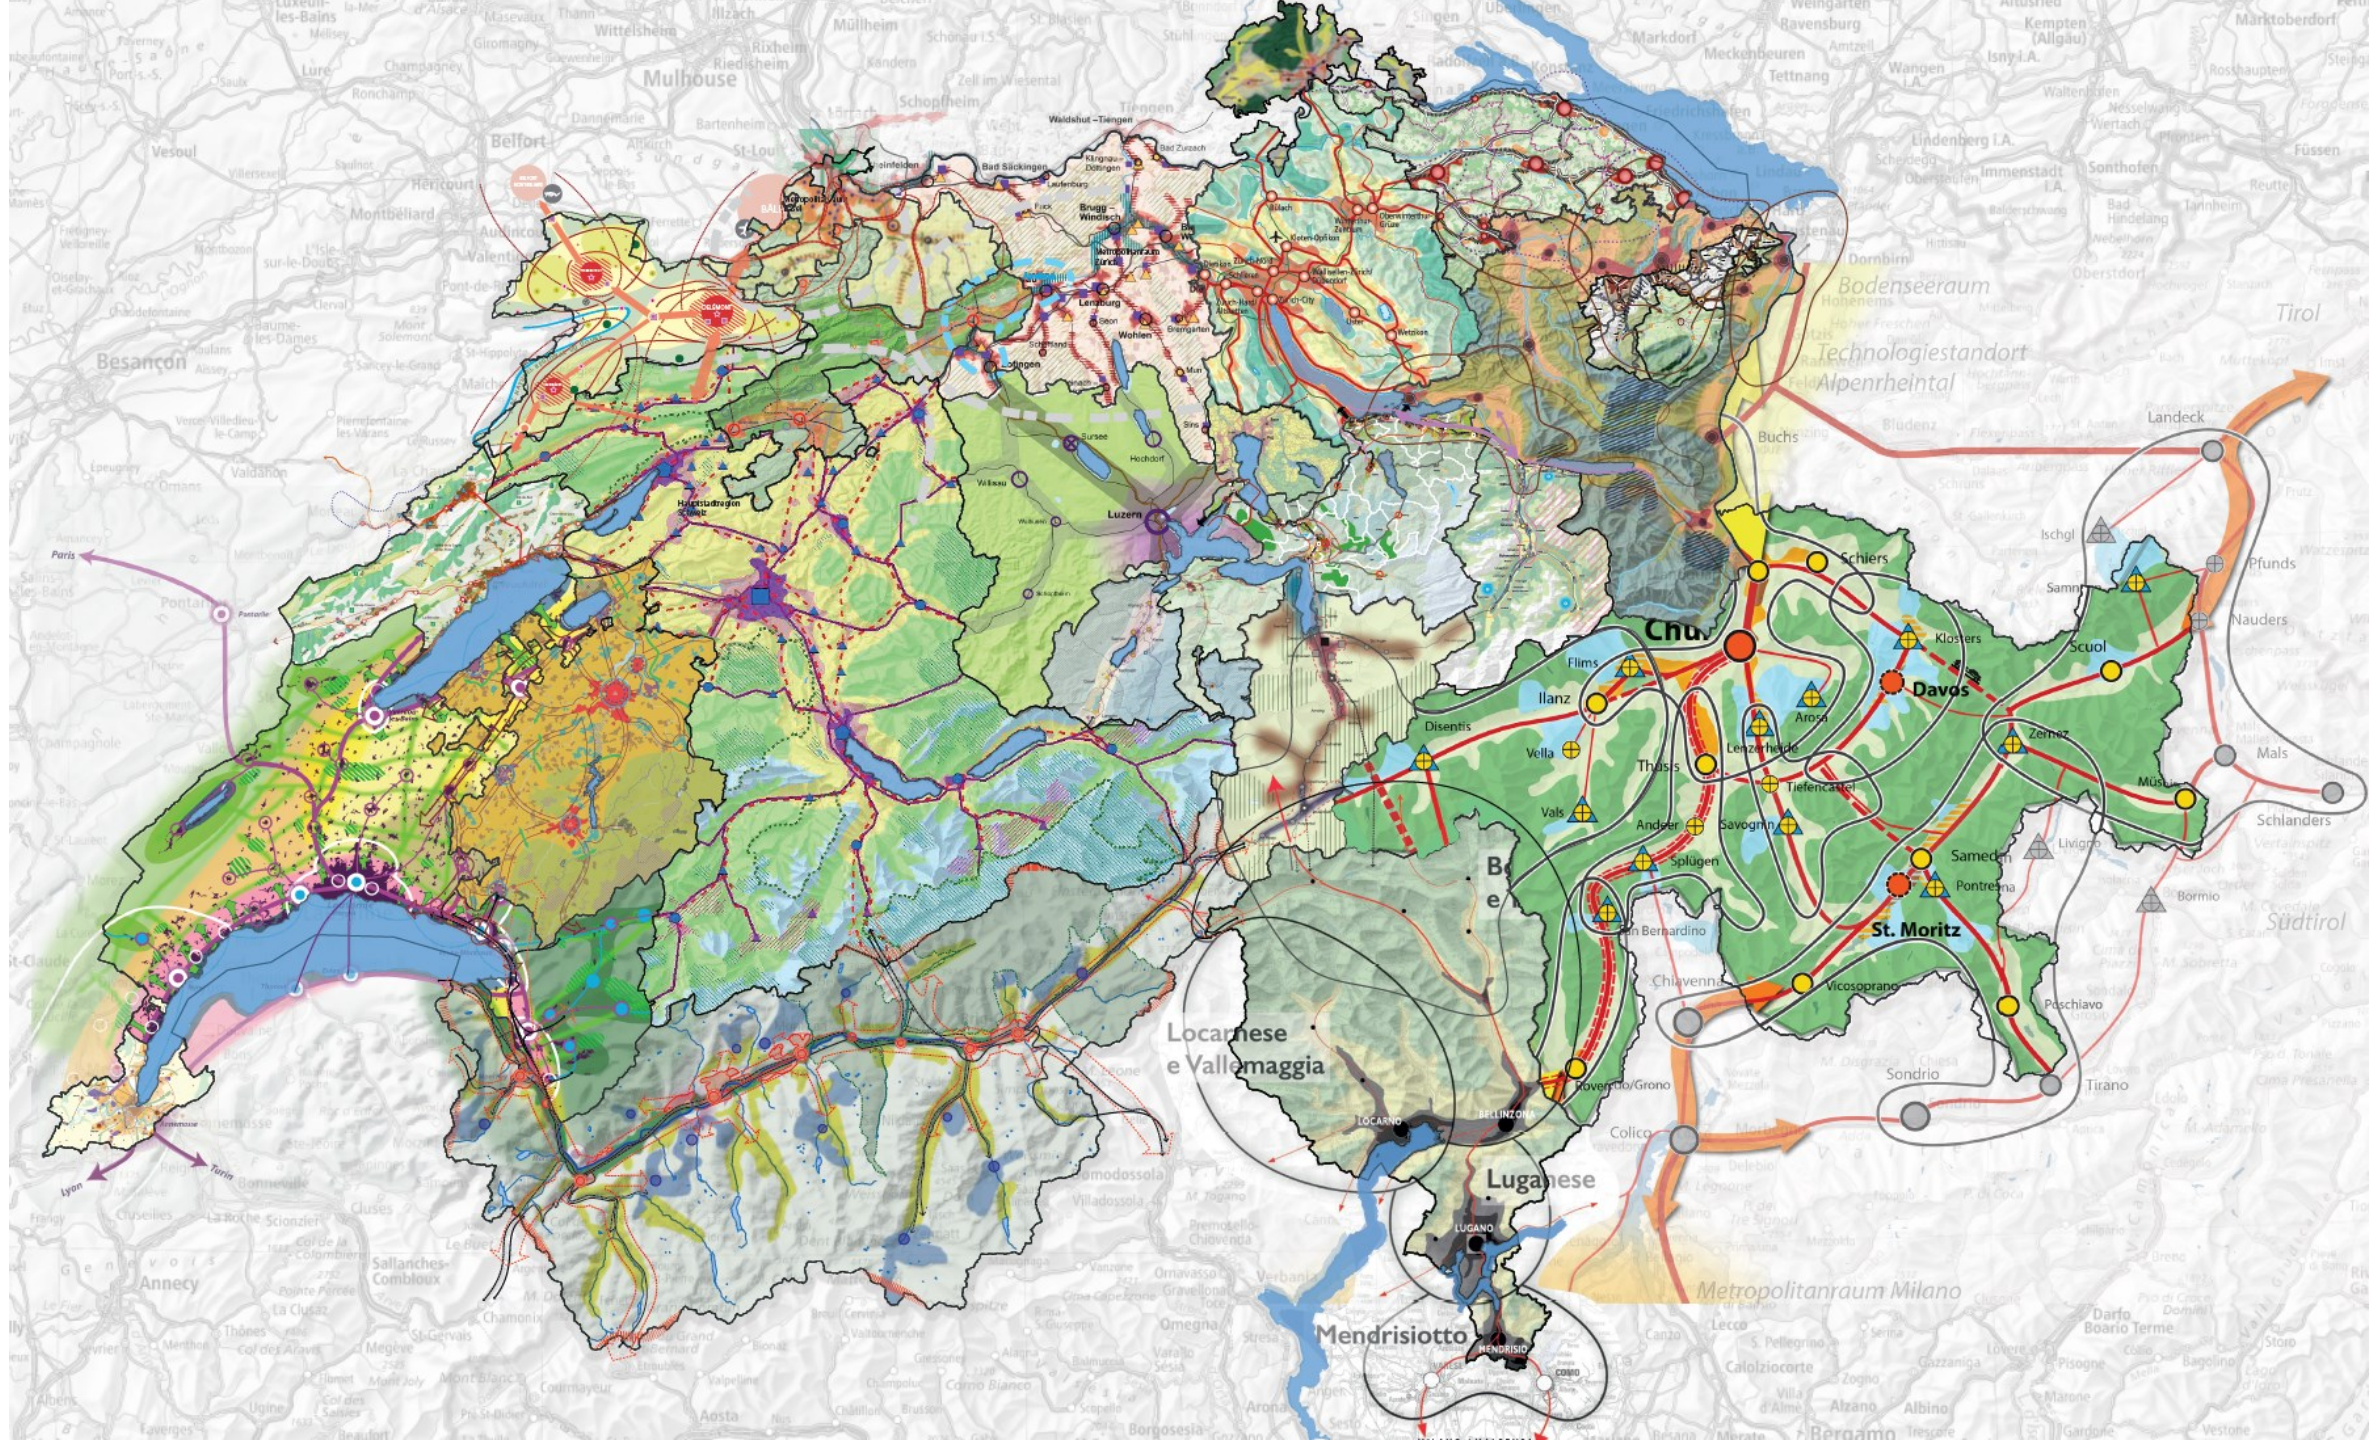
Mulhouse
Belfort
Vesoul
Besançon
Montbéliard
Lure
Müllheim
Waldshut-Tiengen
Bad Säckingen
Brugg-Windisch
Lenzburg
Wohlen
Luzern
Schopfheim
Singen
Markdorf
Ravensburg
Meckenbeuren
Tettnang
Wangen
Kempten (Allgäu)
Marktoberdorf
Isny i.A.
Lindenberg i.A.
Immenstadt i.A.
Sonthofen
Füssen
Dornbirn
Bodenseeraum
Technologiestandort Alpenrheintal
Tirol
Bludenz
Buchs
Landeck
Ischgl
Samnaun
Pfunds
Nauders
Schiers
Klosters
Chur
Davos
Flims
Ilanz
Disentis
Vella
Arosa
Lenzerheide
Thusis
Tiefencastel
Vals
Andeer
Savognin
Splügen
Zernez
Scuol
Müstair
Mals
Schlanders
Livigno
Samedan
Pontresina
St. Moritz
Bormio
Südtirol
San Bernardino
Chiavenna
Vicosoprano
Poschiavo
Tirano
Sondrio
Roveredo/Grono
Colico
Locarnese e Vallemaggia
Locarno
Bellinzona
Be e
Luganese
Lugano
Mendrisiotto
Mendrisio
Como
Metropolitanraum Milano
Paris
Pontarlier
Lyon
Torino
Annecy
Sallanches
Combloux
Chamonix
Domodossola
Bergamo
Darfo Boario Terme
Lecco
Aosta